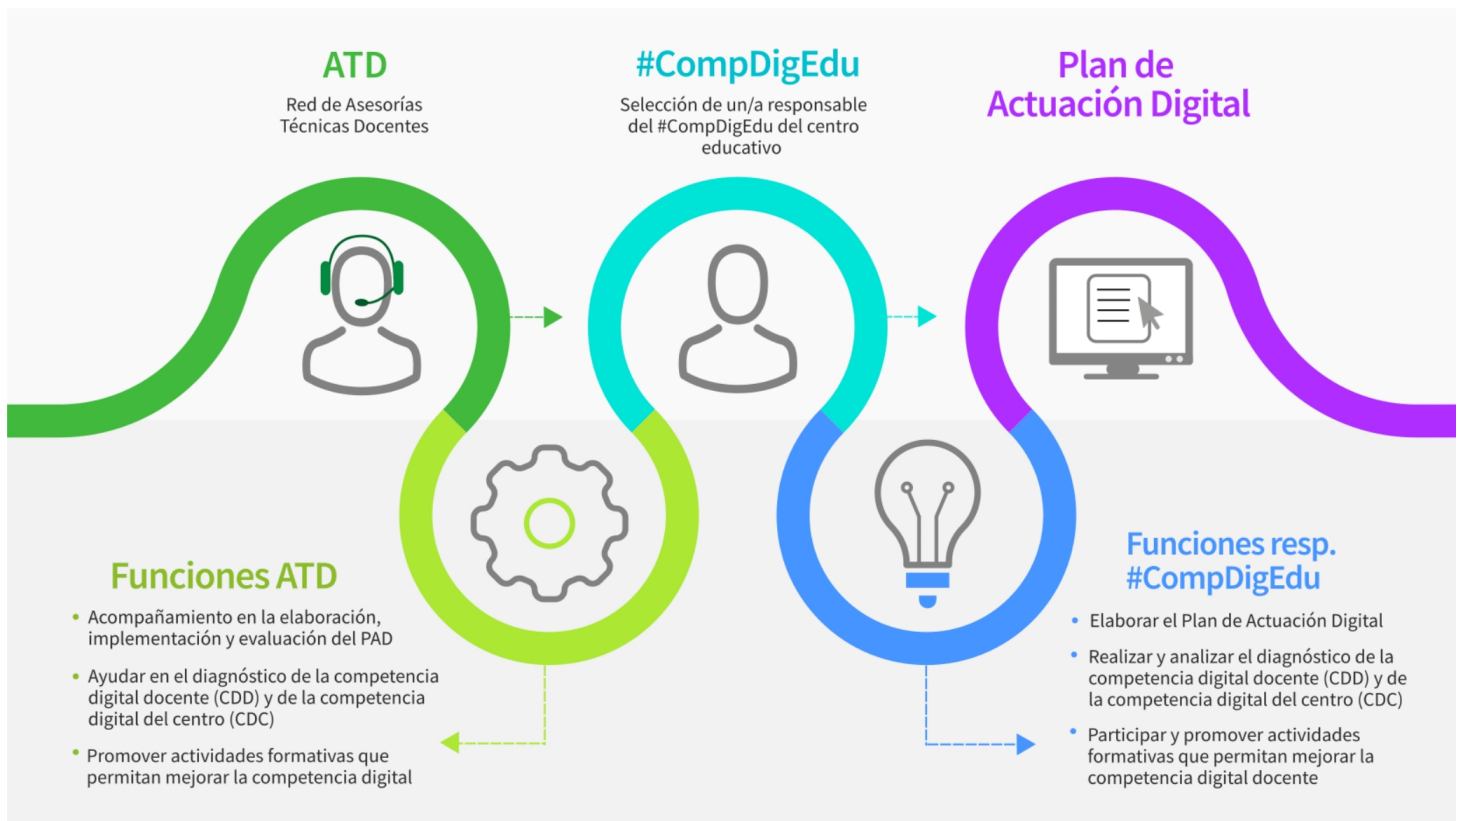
ATD

Red de Asesorías Técnicas Docentes

#CompDigEdu

Selección de un/a responsable del #CompDigEdu del centro educativo

Plan de Actuación Digital

Funciones ATD

- Acompañamiento en la elaboración, implementación y evaluación del PAD
- Ayudar en el diagnóstico de la competencia digital docente (CDD) y de la competencia digital del centro (CDC)
- Promover actividades formativas que permitan mejorar la competencia digital

Funciones resp. #CompDigEdu

- Elaborar el Plan de Actuación Digital
- Realizar y analizar el diagnóstico de la competencia digital docente (CDD) y de la competencia digital del centro (CDC)
- Participar y promover actividades formativas que permitan mejorar la competencia digital docente